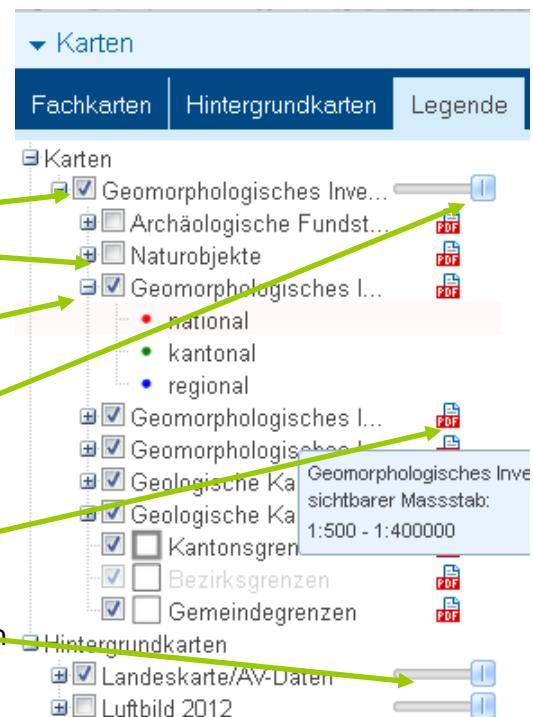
Karten

Fachkarten | Hintergrundkarten | Legende

Karten
Geomorphologisches Inve...
Archäologische Fundst...
PDF
Naturobjekte
PDF
Geomorphologisches I...
PDF
national
kantonal
regional
Geomorphologisches I...
PDF
Geomorphologisches I...
PDF
Geologische Ka
Geologische Ka
Kantonsgren
Bezirksgrenzen
PDF
Gemeindegrenzen
PDF
Geomorphologisches Inve
sichtbarer Massstab:
1:500 - 1:400000
Hintergrundkarten
Landeskarte/AV-Daten
Luftbild 2012